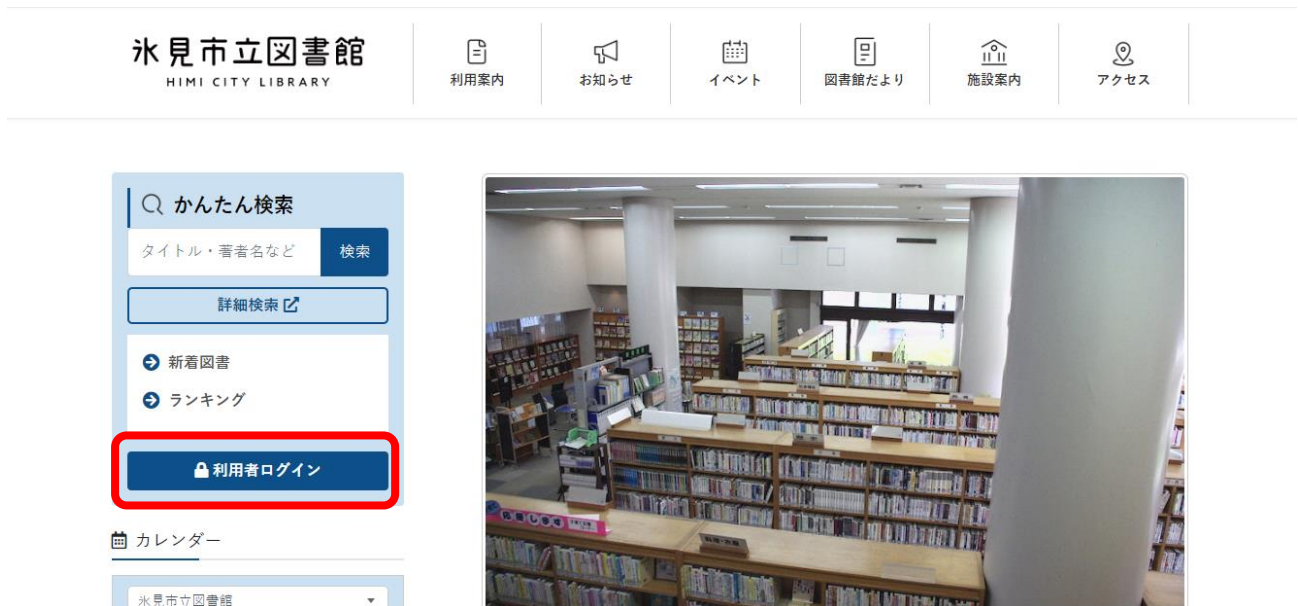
氷見市立図書館
HIMI CITY LIBRARY

利用案内
お知らせ
イベント
図書館だより
施設案内
アクセス

かんたん検索
タイトル・著者名など
検索
詳細検索
新着図書
ランキング
利用者ログイン

カレンダー
氷見市立図書館